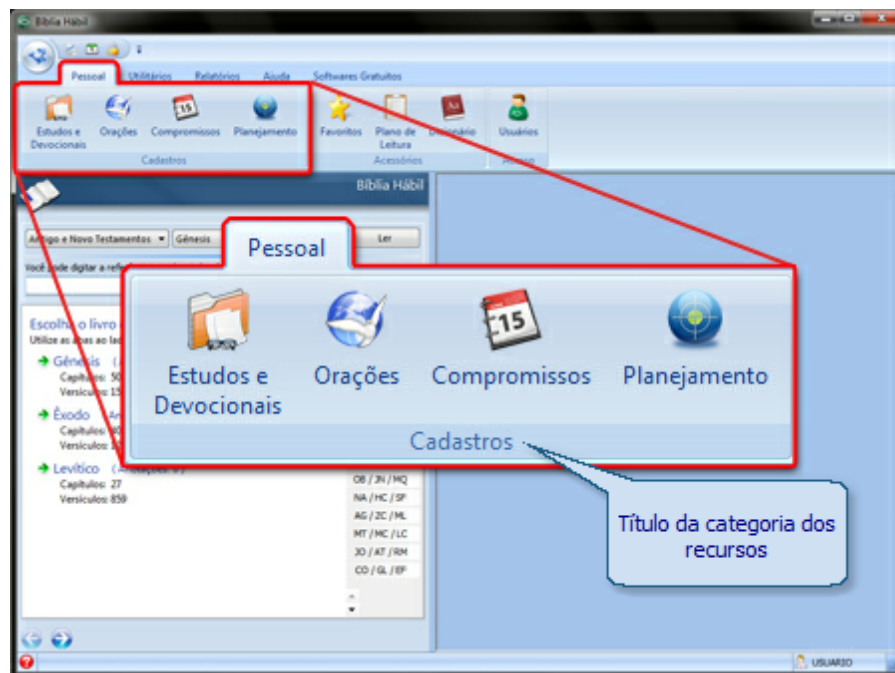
Bíblia Hábil

Pessoal Utilitários Relatórios Ajuda Softwares Gratuitos

Estudos e Devocionais Orações Compromissos Planejamento
Cadastros

Favoritos Plano de Leitura Dicionário
Acessórios

Usuários
Acesso

Bíblia Hábil

Antigo e Novo Testamentos ▾ Gênesis Ler

Você pode digitar a ref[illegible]

Escolha o livro
Utilize as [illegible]

Gênesis
Capítulos: 50
Versículos: 15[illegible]

Êxodo
Capítulos: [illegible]
Versículos: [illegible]

Levítico
Capítulos: 27
Versículos: 859

OB / JN / MQ
NA / HC / SF
AG / ZC / ML
MT / MC / LC
JO / AT / RM
CO / GL / EF

Pessoal

Estudos e Devocionais Orações Compromissos Planejamento

15

Cadastros

Título da categoria dos recursos

USUARIO